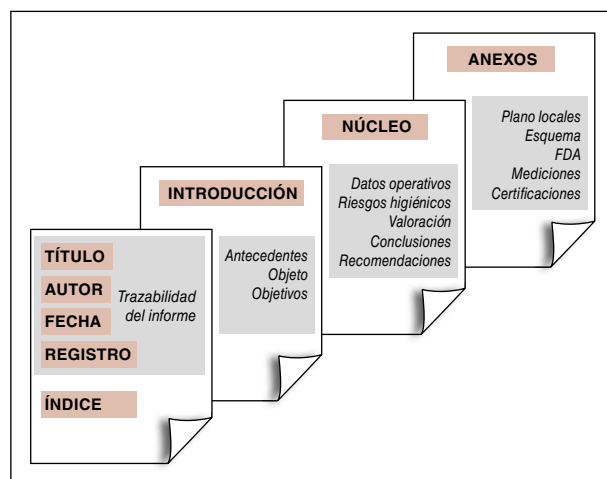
ANEXOS

Plano locales
Esquema
FDA
Mediciones
Certificaciones

NÚCLEO

Datos operativos
Riesgos higiénicos
Valoración
Conclusiones
Recomendaciones

INTRODUCCIÓN

Antecedentes
Objeto
Objetivos

TÍTULO
AUTOR
FECHA
REGISTRO
Trazabilidad del informe

ÍNDICE